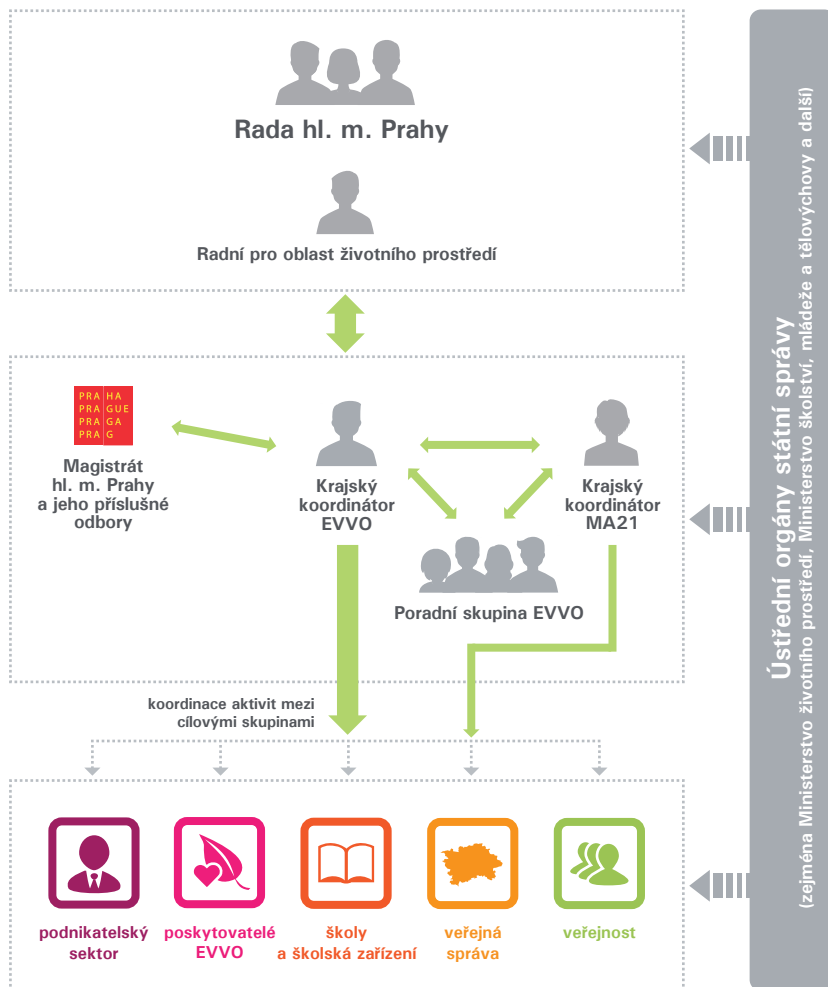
Rada hl. m. Prahy

Radní pro oblast životního prostředí

PRAHA
PRAGUE
PRAGA
PRAG

Magistrát hl. m. Prahy a jeho příslušné odbory

Krajský koordinátor EVVO

Krajský koordinátor MA21

Poradní skupina EVVO

koordinace aktivit mezi cílovými skupinami

podnikatelský sektor

poskytovatelé EVVO

školy a školská zařízení

veřejná správa

veřejnost

Ústřední orgány státní správy
(zejména Ministerstvo životního prostředí, Ministerstvo školství, mládeže a tělovýchovy a další)